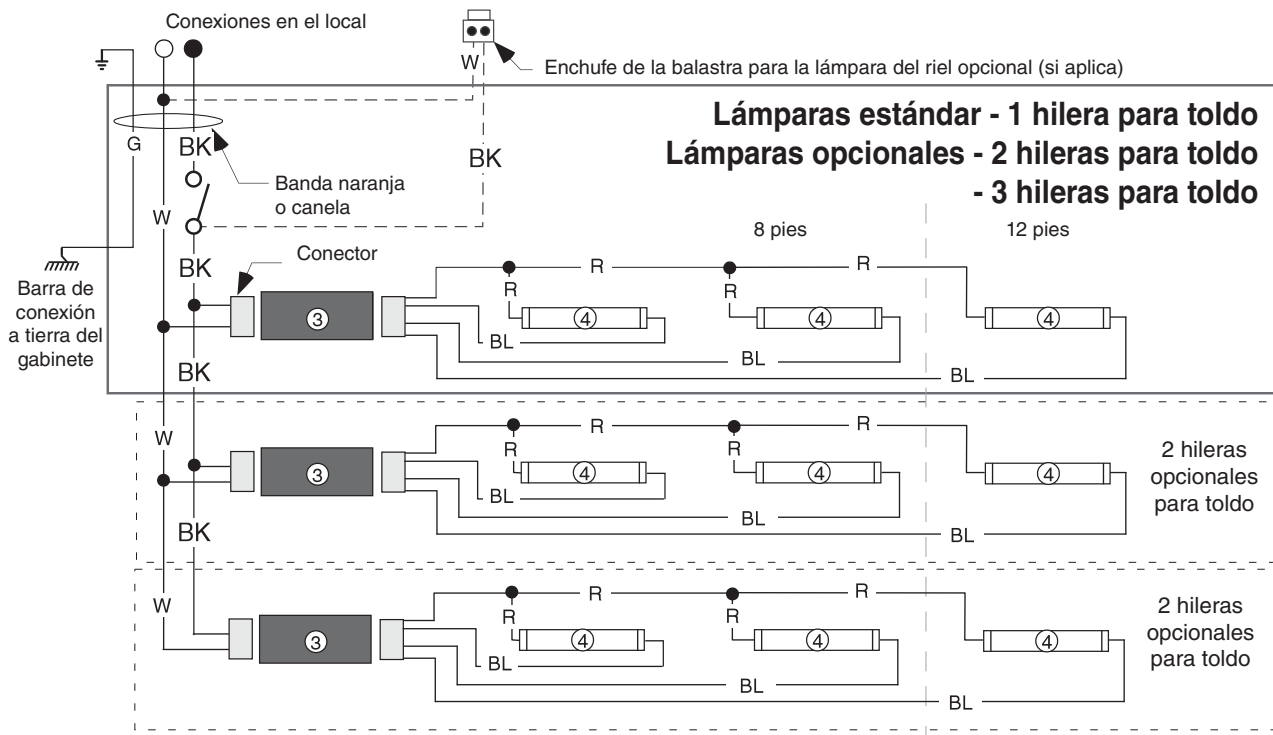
Conexiones en el local

W

Enchufe de la balastra para la lámpara del riel opcional (si aplica)

Lámparas estándar - 1 hilera para toldo
Lámparas opcionales - 2 hileras para toldo
- 3 hileras para toldo

G

BK

BK

Banda naranja o canela

W

BK

Conector

8 pies

12 pies

Barra de conexión a tierra del gabinete

R

R

R

R

3

4

4

4

BL

BL

BL

BK

W

R

R

R

R

3

4

4

4

BL

BL

BL

2 hileras opcionales para toldo

BK

W

R

R

R

R

3

4

4

4

BL

BL

BL

2 hileras opcionales para toldo